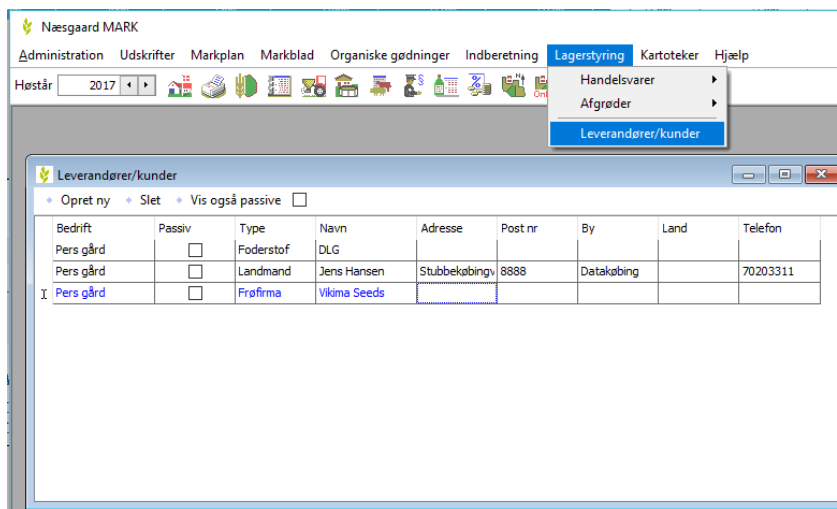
Næsgaard MARK

Administration Udskrifter Markplan Markblad Organiske gødninger Indberetning Lagerstyring Kartoteker Hjælp

Høstår 2017

Handelsvarer
Afgrøder
Leverandører/kunder

Leverandører/kunder

Opret ny Slet Vis også passive

| Bedrift | Passiv | Type | Navn | Adresse | Post nr | By | Land | Telefon |
|---|---|---|---|---|---|---|---|---|
| Pers gård | ☐ | Foderstof | DLG | | | | | |
| Pers gård | ☐ | Landmand | Jens Hansen | Stubbekøbingv | 8888 | Datakøbing | | 70203311 |
| Pers gård | ☐ | Frøfirma | Vikima Seeds | | | | | |